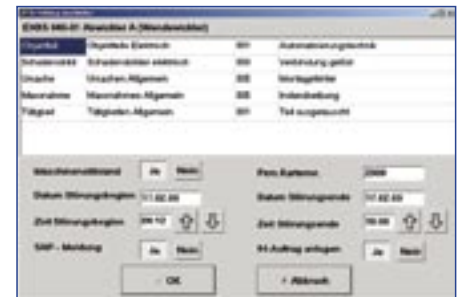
EXBS 040.01 Abweichler A (Wendewickler)

| Objektteil | Objektteile Elektrisch | 001 | Automatisierungstechnik |
|---|---|---|---|
| Schadensbild | Schadensbilder elektrisch | 001 | Verbindung gelöst |
| Ursache | Ursachen Allgemein | 005 | Montagefehler |
| Maßnahme | Maßnahmen Allgemein | 005 | Instandsetzung |
| Tätigkeit | Tätigkeiten Allgemein | 001 | Teil ausgetauscht |

Maschinenstillstand Ja Nein

Pers.Kartennr. 2000

Datum Störungsbeginn 11.02.09

Datum Störungsende 11.02.09

Zeit Störungsbeginn 09:12

Zeit Störungsende 10:00

SAP - Meldung Ja Nein

IH-Auftrag anlegen Ja Nein

OK

Abbruch